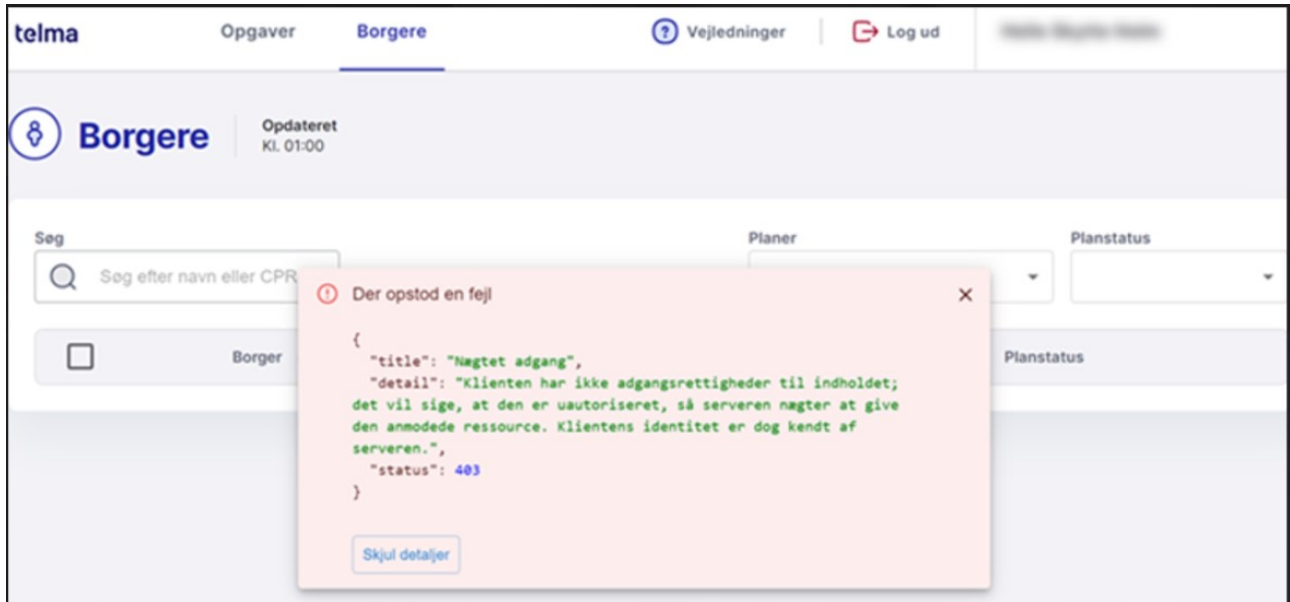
telma Opgaver Borgere Vejledninger Log ud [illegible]

Borgere Opdateret Kl. 01:00

Søg
Søg efter navn eller CPR

Planer

Planstatus

Borger

Planstatus

Der opstod en fejl ×

{
"title": "Nægtet adgang",
"detail": "Klienten har ikke adgangsrettigheder til indholdet; det vil sige, at den er uautoriseret, så serveren nægter at give den anmodede ressource. Klientens identitet er dog kendt af serveren.",
"status": 403
}

Skjul detaljer